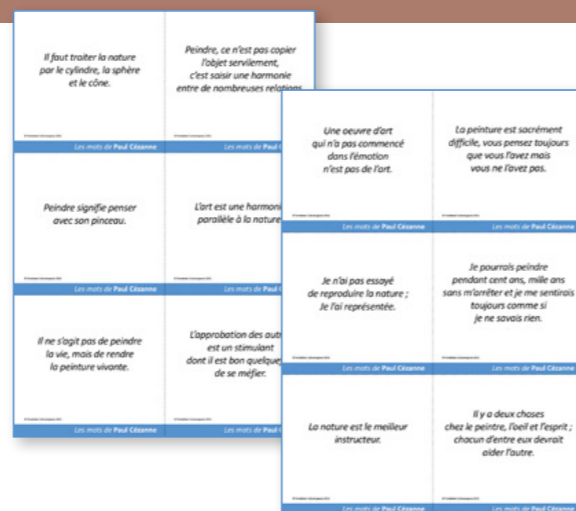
Il faut traiter la nature par le cylindre, la sphère et le cône.

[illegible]

Les mots de Paul Cézanne

Peindre, ce n'est pas copier l'objet servilement, c'est saisir une harmonie entre de nombreuses relations

Les mots de Paul Cé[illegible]

Peindre signifie penser avec son pinceau.

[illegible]

Les mots de Paul Cézanne

L'art est une harmon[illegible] parallèle à la nature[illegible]

Les mots de Paul Cé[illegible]

Il ne s'agit pas de peindre la vie, mais de rendre la peinture vivante.

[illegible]

Les mots de Paul Cézanne

L'approbation des aut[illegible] est un stimulant dont il est bon quelque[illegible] de se méfier.

Les mots de Paul Cé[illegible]

Une oeuvre d'art qui n'a pas commencé dans l'émotion n'est pas de l'art.

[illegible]

Les mots de Paul Cézanne

La peinture est sacrément difficile, vous pensez toujours que vous l'avez mais vous ne l'avez pas.

Les mots de Paul Cézanne

Je n'ai pas essayé de reproduire la nature ; Je l'ai représentée.

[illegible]

Les mots de Paul Cézanne

Je pourrais peindre pendant cent ans, mille ans sans m'arrêter et je me sentirais toujours comme si je ne savais rien.

Les mots de Paul Cézanne

La nature est le meilleur instructeur.

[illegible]

Les mots de Paul Cézanne

Il y a deux choses chez le peintre, l'oeil et l'esprit ; chacun d'entre eux devrait aider l'autre.

Les mots de Paul Cézanne